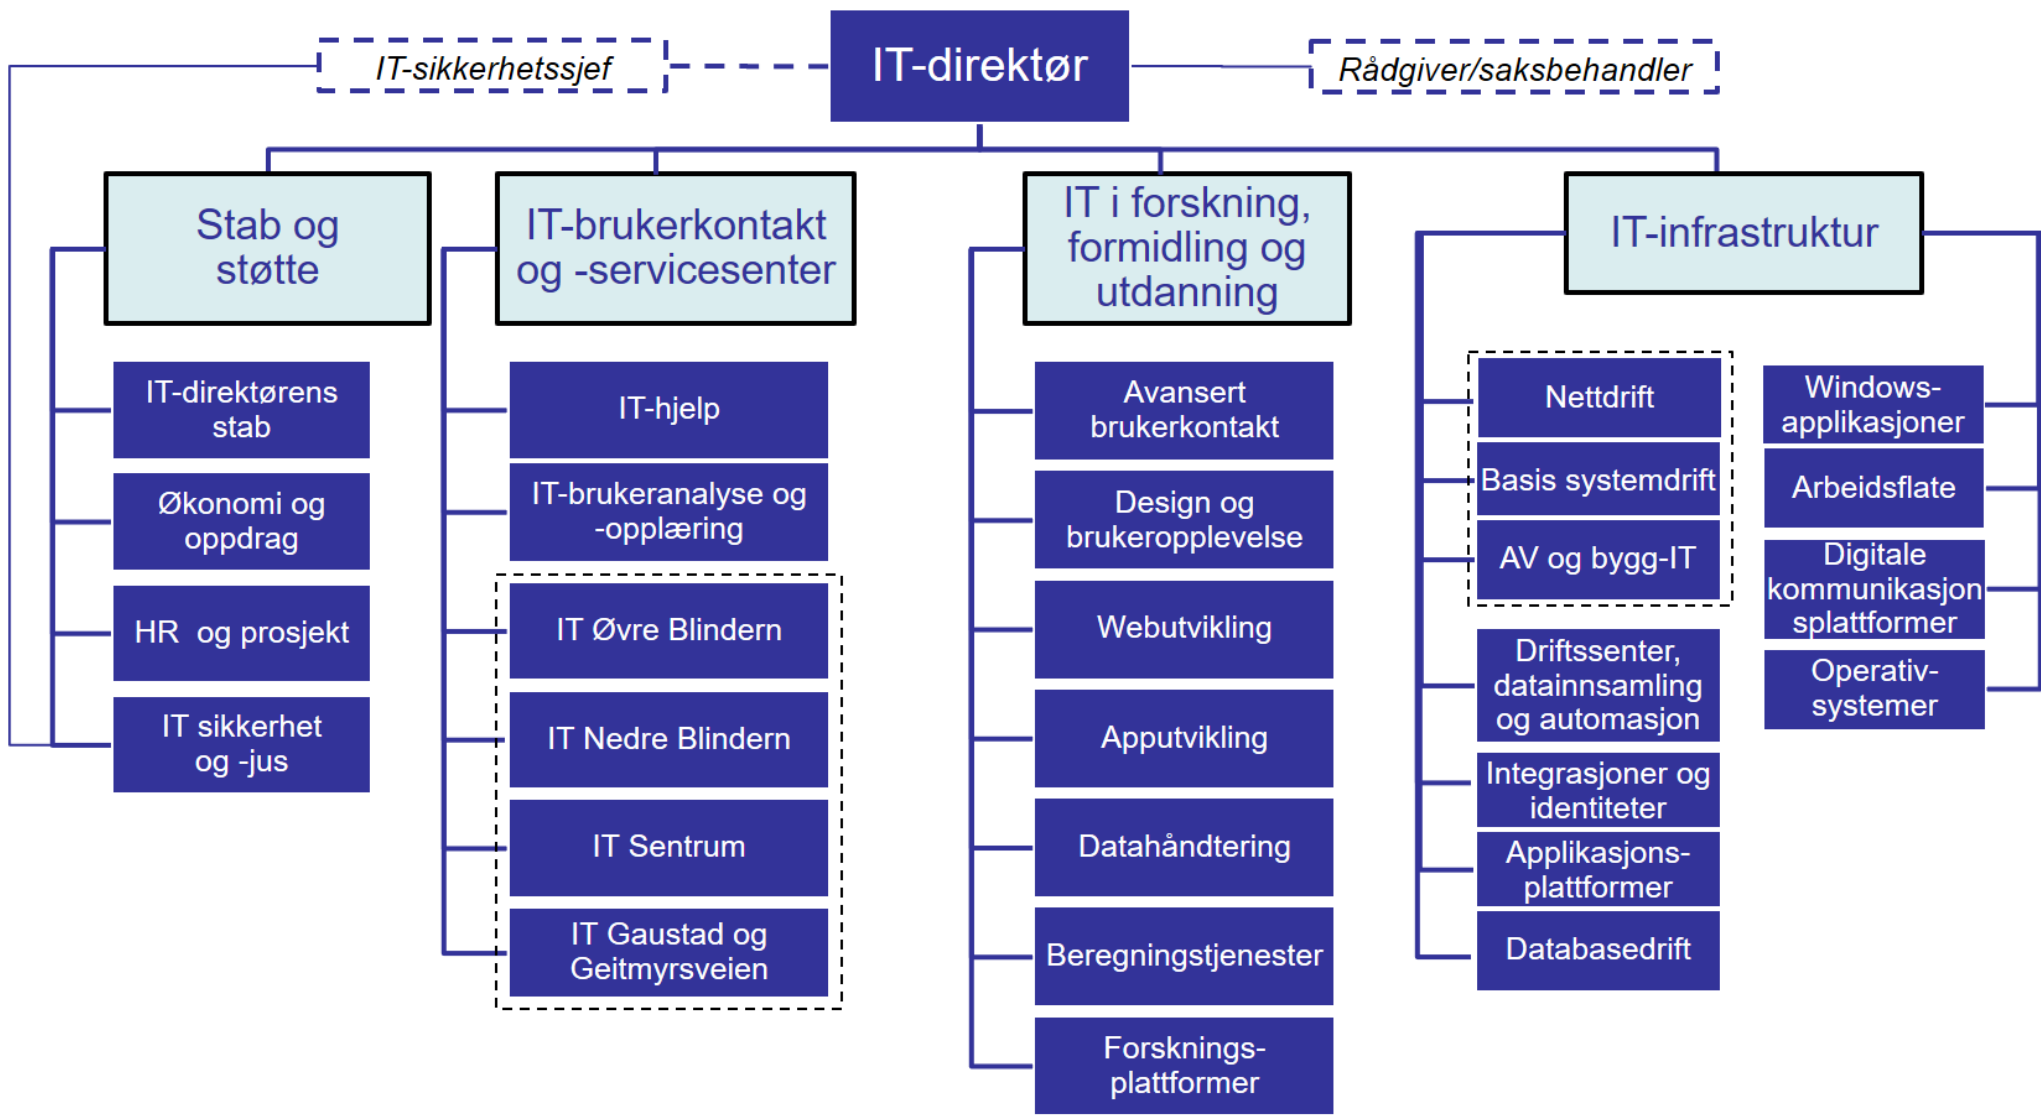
IT-sikkerhetssjef

IT-direktør

Rådgiver/saksbehandler

Stab og støtte

IT-direktørens stab

Økonomi og oppdrag

HR og prosjekt

IT sikkerhet og -jus

IT-brukerkontakt og -servicesenter

IT-hjelp

IT-brukeranalyse og -opplæring

IT Øvre Blindern

IT Nedre Blindern

IT Sentrum

IT Gaustad og Geitmyrsveien

IT i forskning, formidling og utdanning

Avansert brukerkontakt

Design og brukeropplevelse

Webutvikling

Apputvikling

Datahåndtering

Beregningstjenester

Forskningsplattformer

IT-infrastruktur

Nettdrift

Basis systemdrift

AV og bygg-IT

Driftssenter, datainnsamling og automasjon

Integrasjoner og identiteter

Applikasjonsplattformer

Databasedrift

Windows-applikasjoner

Arbeidsflate

Digitale kommunikasjonsplattformer

Operativsystemer